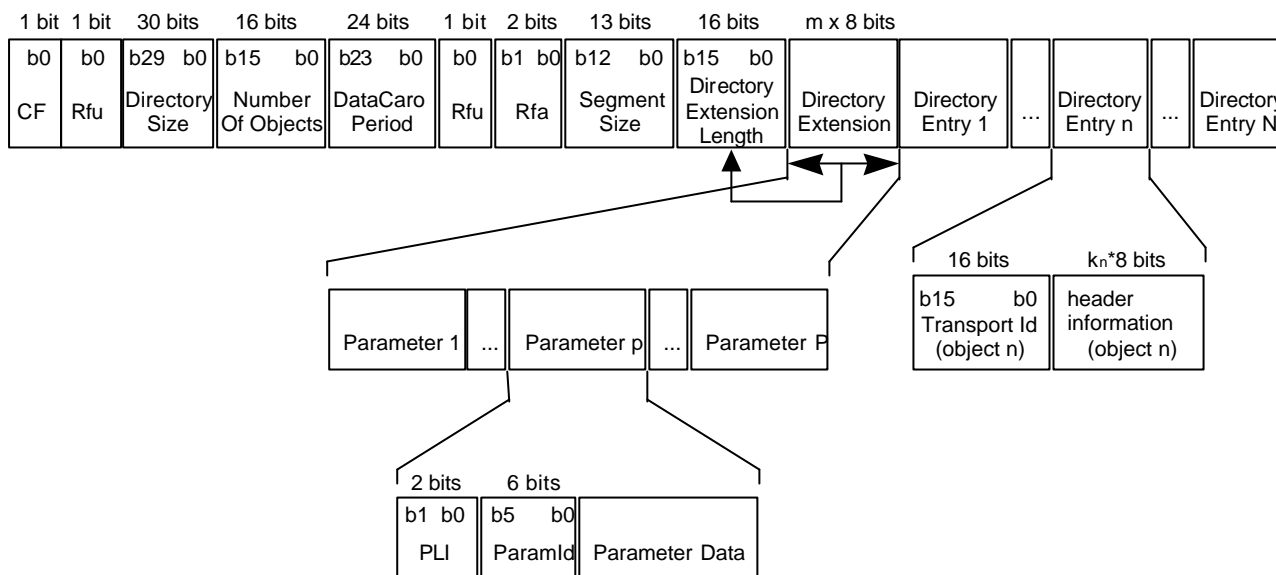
1 bit 1 bit 30 bits 16 bits 24 bits 1 bit 2 bits 13 bits 16 bits m x 8 bits

b0 CF

b0 Rfu

b29 b0 Directory Size

b15 b0 Number Of Objects

b23 b0 DataCaro Period

b0 Rfu

b1 b0 Rfa

b12 b0 Segment Size

b15 b0 Directory Extension Length

Directory Extension

Directory Entry 1

...

Directory Entry n

...

Directory Entry N

Parameter 1

...

Parameter p

...

Parameter P

16 bits $k_n$*8 bits

b15 b0 Transport Id (object n)

header information (object n)

2 bits 6 bits

b1 b0 PLI

b5 b0 ParamId

Parameter Data